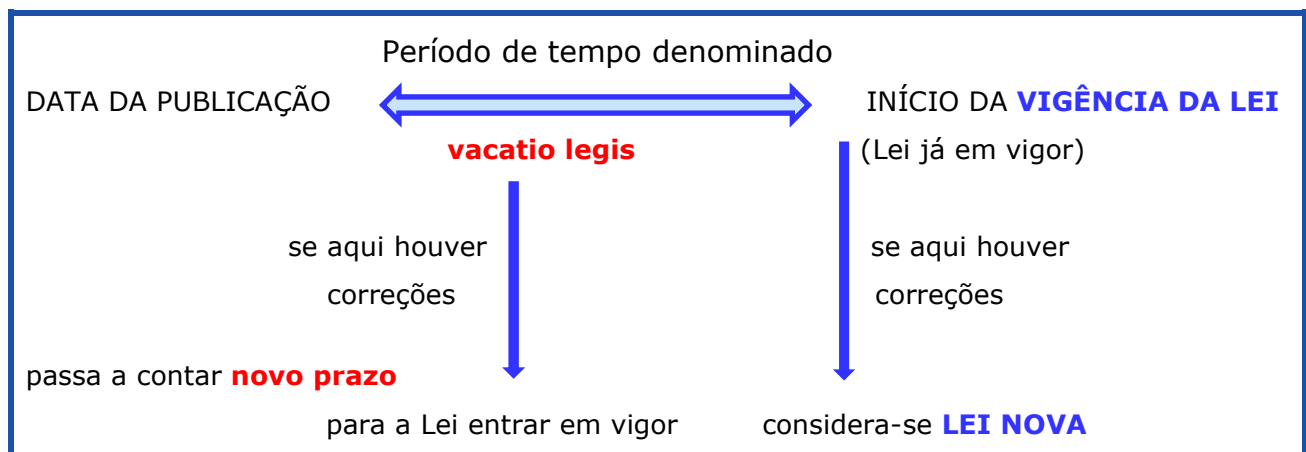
Período de tempo denominado

DATA DA PUBLICAÇÃO

INÍCIO DA VIGÊNCIA DA LEI

vacatio legis

(Lei já em vigor)

se aqui houver correções

se aqui houver correções

passa a contar novo prazo

para a Lei entrar em vigor

considera-se LEI NOVA